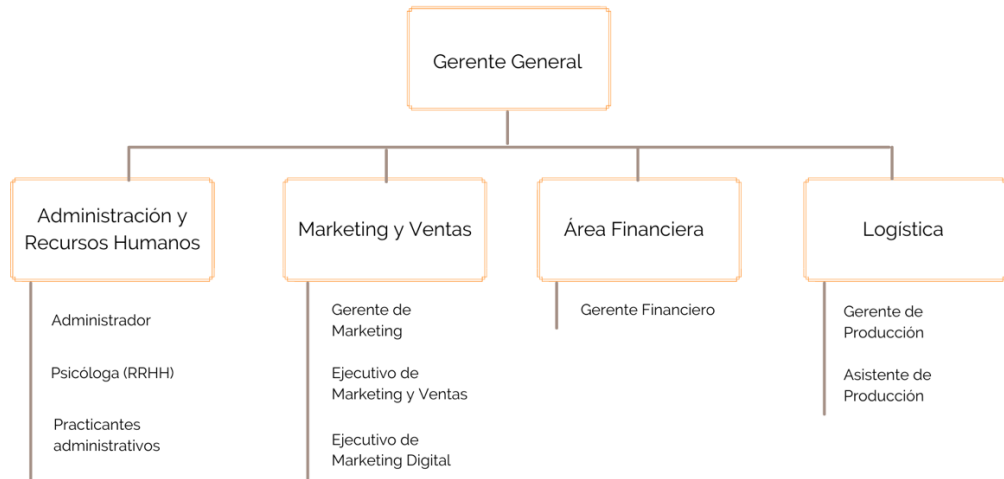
Gerente General

Administración y Recursos Humanos

Administrador

Psicóloga (RRHH)

Practicantes administrativos

Marketing y Ventas

Gerente de Marketing

Ejecutivo de Marketing y Ventas

Ejecutivo de Marketing Digital

Área Financiera

Gerente Financiero

Logística

Gerente de Producción

Asistente de Producción